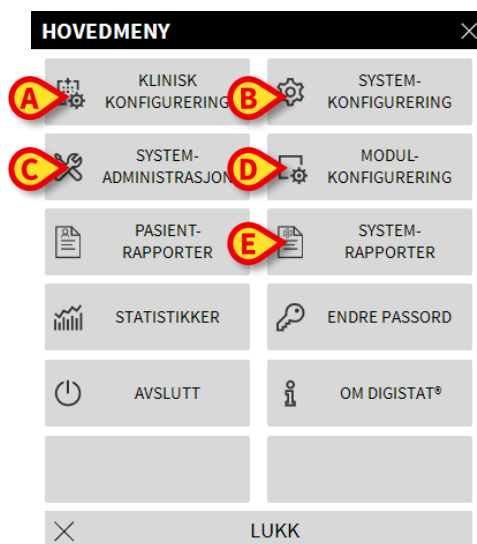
HOVEDMENY

A KLINISK KONFIGURERING

B SYSTEM-KONFIGURERING

C SYSTEM-ADMINISTRASJON

D MODUL-KONFIGURERING

PASIENT-RAPPORTER

E SYSTEM-RAPPORTER

STATISTIKKER

ENDRE PASSORD

AVSLUTT

OM DIGISTAT®

LUKK